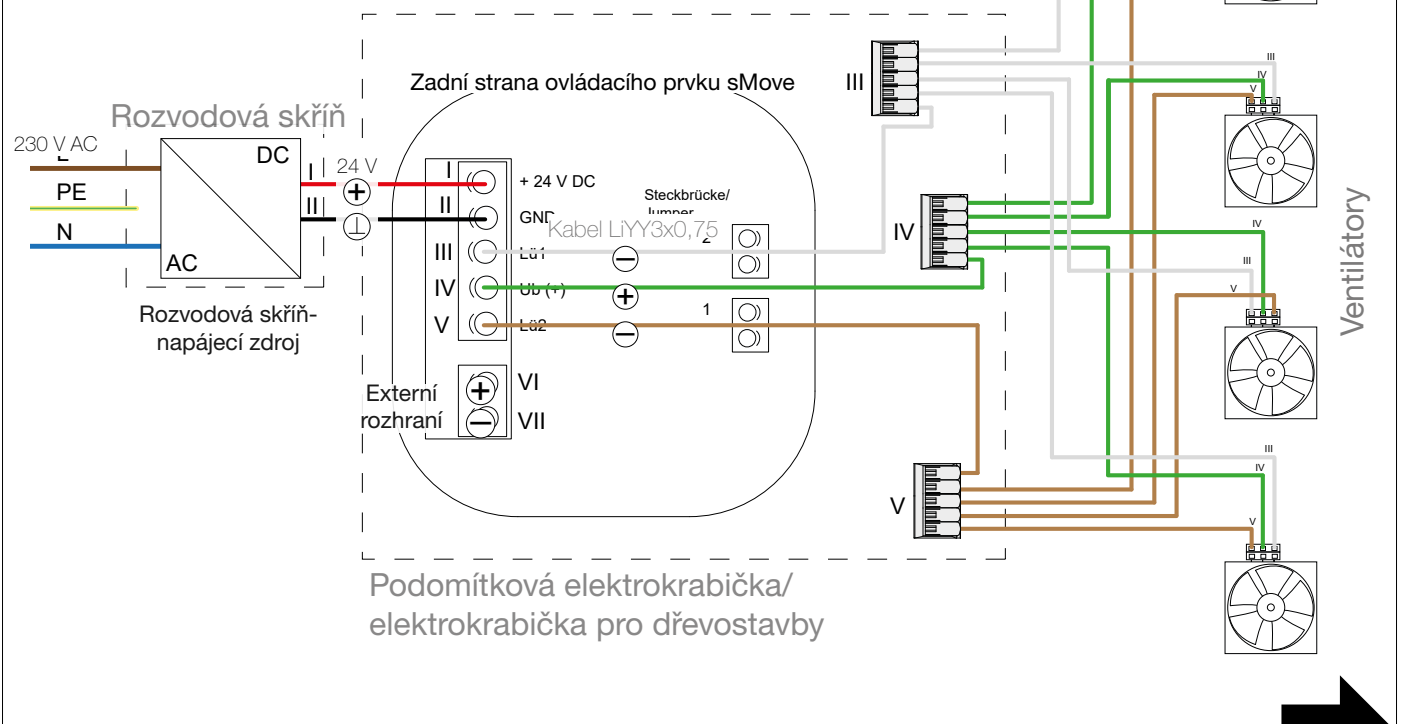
Zadní strana ovládacího prvku sMove

Rozvodová skříň

230 V AC
L
PE
N

DC
AC

Rozvodová skříň-napájecí zdroj

I
II
24 V
$\oplus$
$\perp$

I
II
III
IV
V

+ 24 V DC
GND
Lü1
Ub (+)
Lü2

Steckbrücke/ Jumper
Kabel LiYY3x0,75
2
1

Externí rozhraní
VI
VII

III
IV
V

III
IV
V
III
IV
V
IV
III
V
III
IV
V

Ventilátory

Podomítková elektrokrabička/ elektrokrabička pro dřevostavby